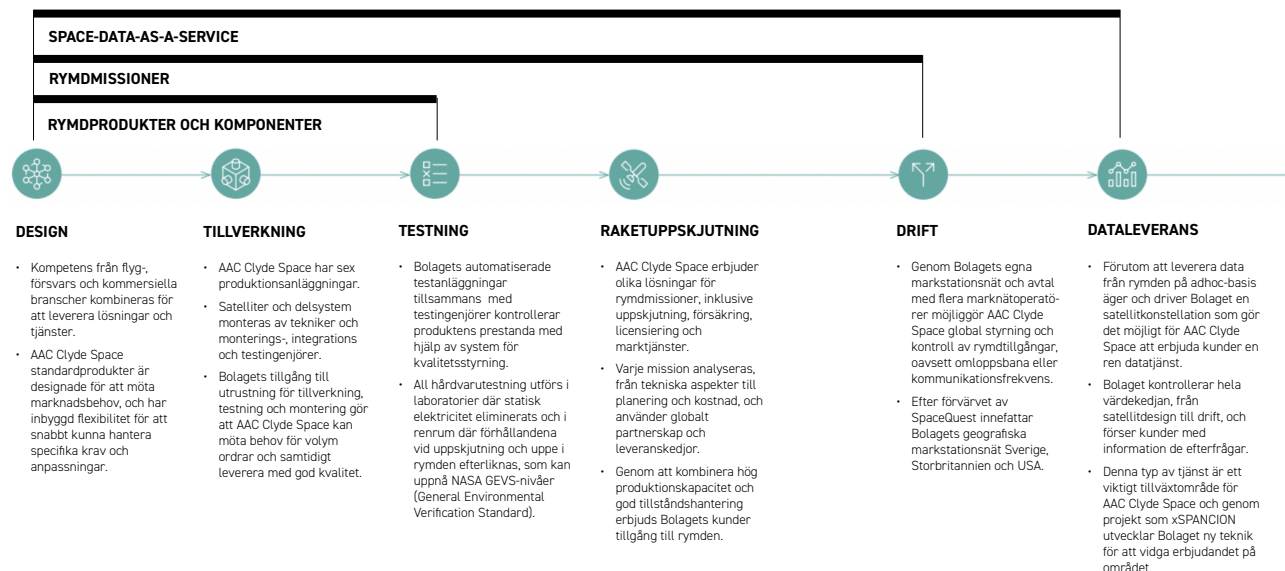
SPACE-DATA-AS-A-SERVICE

RYMDMISSIONER

RYMDPRODUKTER OCH KOMPONENTER

DESIGN

• Kompetens från flyg-, försvars och kommersiella branscher kombineras för att leverera lösningar och tjänster.

• AAC Clyde Space standardprodukter är designade för att möta marknadsbehov, och har inbyggd flexibilitet för att snabbt kunna hantera specifika krav och anpassningar.

TILLVERKNING

• AAC Clyde Space har sex produktionsanläggningar.

• Satelliter och delsystem monteras av tekniker och monterings-, integrations och testingenjörer.

• Bolagets tillgång till utrustning för tillverkning, testning och montering gör att AAC Clyde Space kan möta behov för volym ordrar och samtidigt leverera med god kvalitet.

TESTNING

• Bolagets automatiserade testanläggningar tillsammans med testingenjörer kontrollerar produktens prestanda med hjälp av system för kvalitetsstyrning.

• All hårdvarutestning utförs i laboratorier där statisk elektricitet eliminerats och i renrum där förhållandena vid uppskjutning och uppe i rymden efterliknas, som kan uppnå NASA GEVS-nivåer (General Environmental Verification Standard).

RAKETUPPSKJUTNING

• AAC Clyde Space erbjuder olika lösningar för rymdmissioner, inklusive uppskjutning, försäkring, licensiering och marktjänster.

• Varje mission analyseras, från tekniska aspekter till planering och kostnad, och använder globalt partnerskap och leveranskedjor.

• Genom att kombinera hög produktionskapacitet och god tillståndshantering erbjuds Bolagets kunder tillgång till rymden.

DRIFT

• Genom Bolagets egna markstationsnät och avtal med flera marknätoperatörer möjliggör AAC Clyde Space global styrning och kontroll av rymdtillgångar, oavsett omloppsbana eller kommunikationsfrekvens.

• Efter förvärvet av SpaceQuest innefattar Bolagets geografiska markstationsnät Sverige, Storbritannien och USA.

DATALEVERANS

• Förutom att leverera data från rymden på adhoc-basis äger och driver Bolaget en satellitkonstellation som gör det möjligt för AAC Clyde Space att erbjuda kunder en ren datatjänst.

• Bolaget kontrollerar hela värdekedjan, från satellitdesign till drift, och förser kunder med information de efterfrågar.

• Denna typ av tjänst är ett viktigt tillväxtområde för AAC Clyde Space och genom projekt som xSPANCION utvecklar Bolaget ny teknik för att vidga erbjudandet på området.